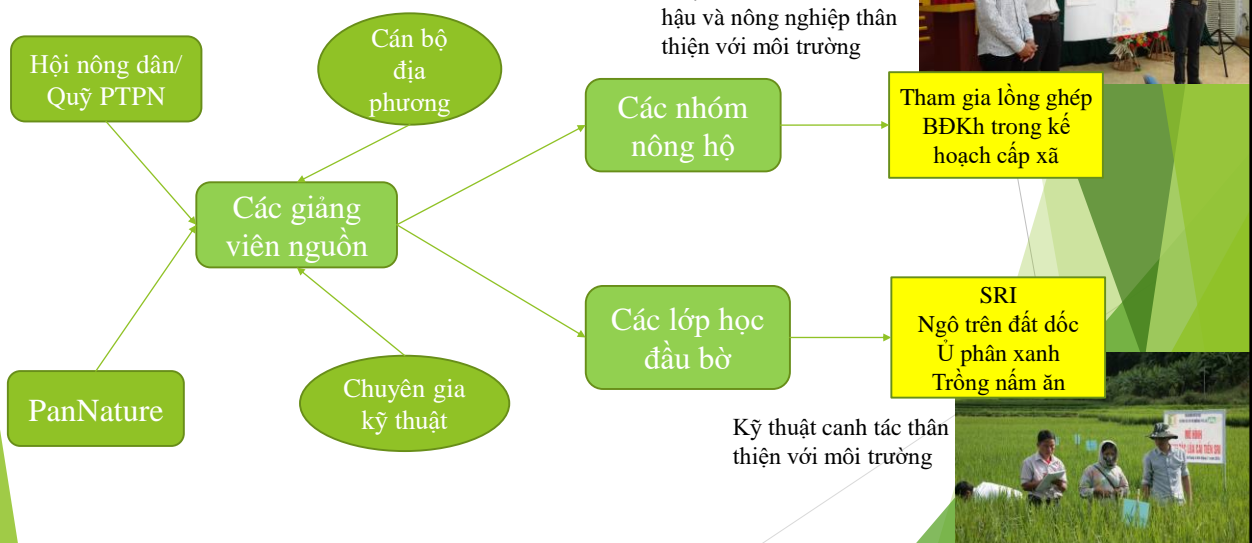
hậu và nông nghiệp thân thiện với môi trường

Hội nông dân/ Quỹ PTPN

Cán bộ địa phương

Các nhóm nông hộ

Tham gia lồng ghép BĐKh trong kế hoạch cấp xã

Các giảng viên nguồn

SRI
Ngô trên đất dốc
Ủ phân xanh
Trồng nấm ăn

Các lớp học đầu bờ

PanNature

Chuyên gia kỹ thuật

Kỹ thuật canh tác thân thiện với môi trường